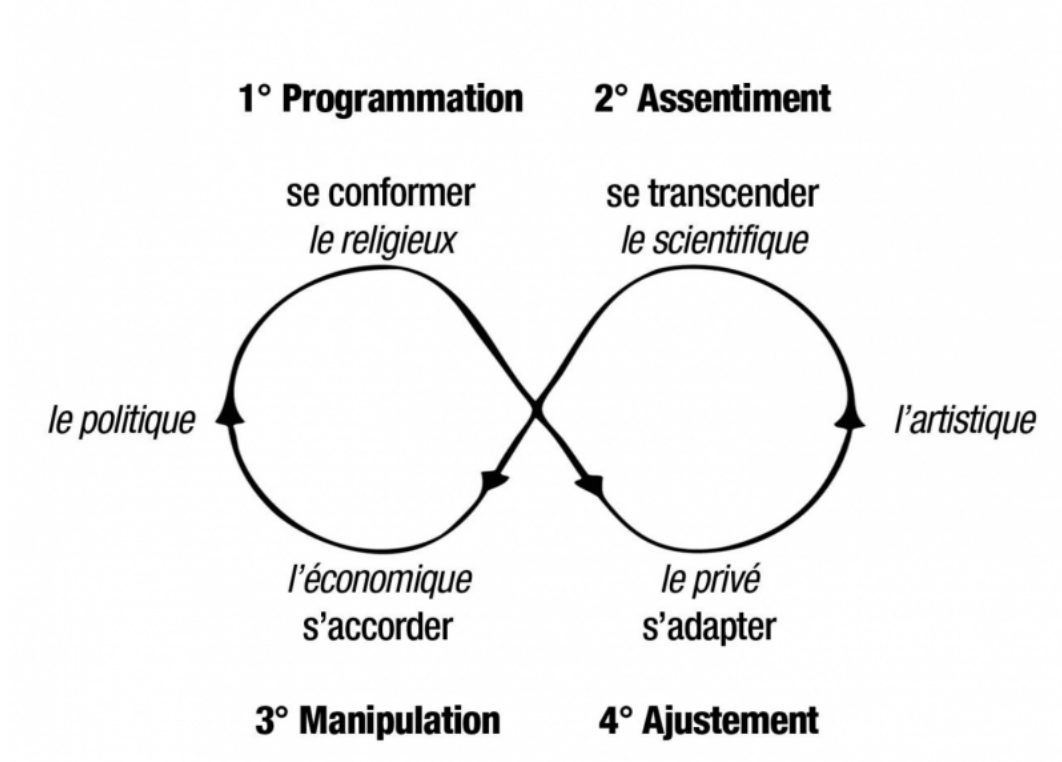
1° Programmation

2° Assentiment

se conformer
*le religieux*

se transcender
*le scientifique*

*le politique*

*l'artistique*

*l'économique*
s'accorder

*le privé*
s'adapter

3° Manipulation

4° Ajustement